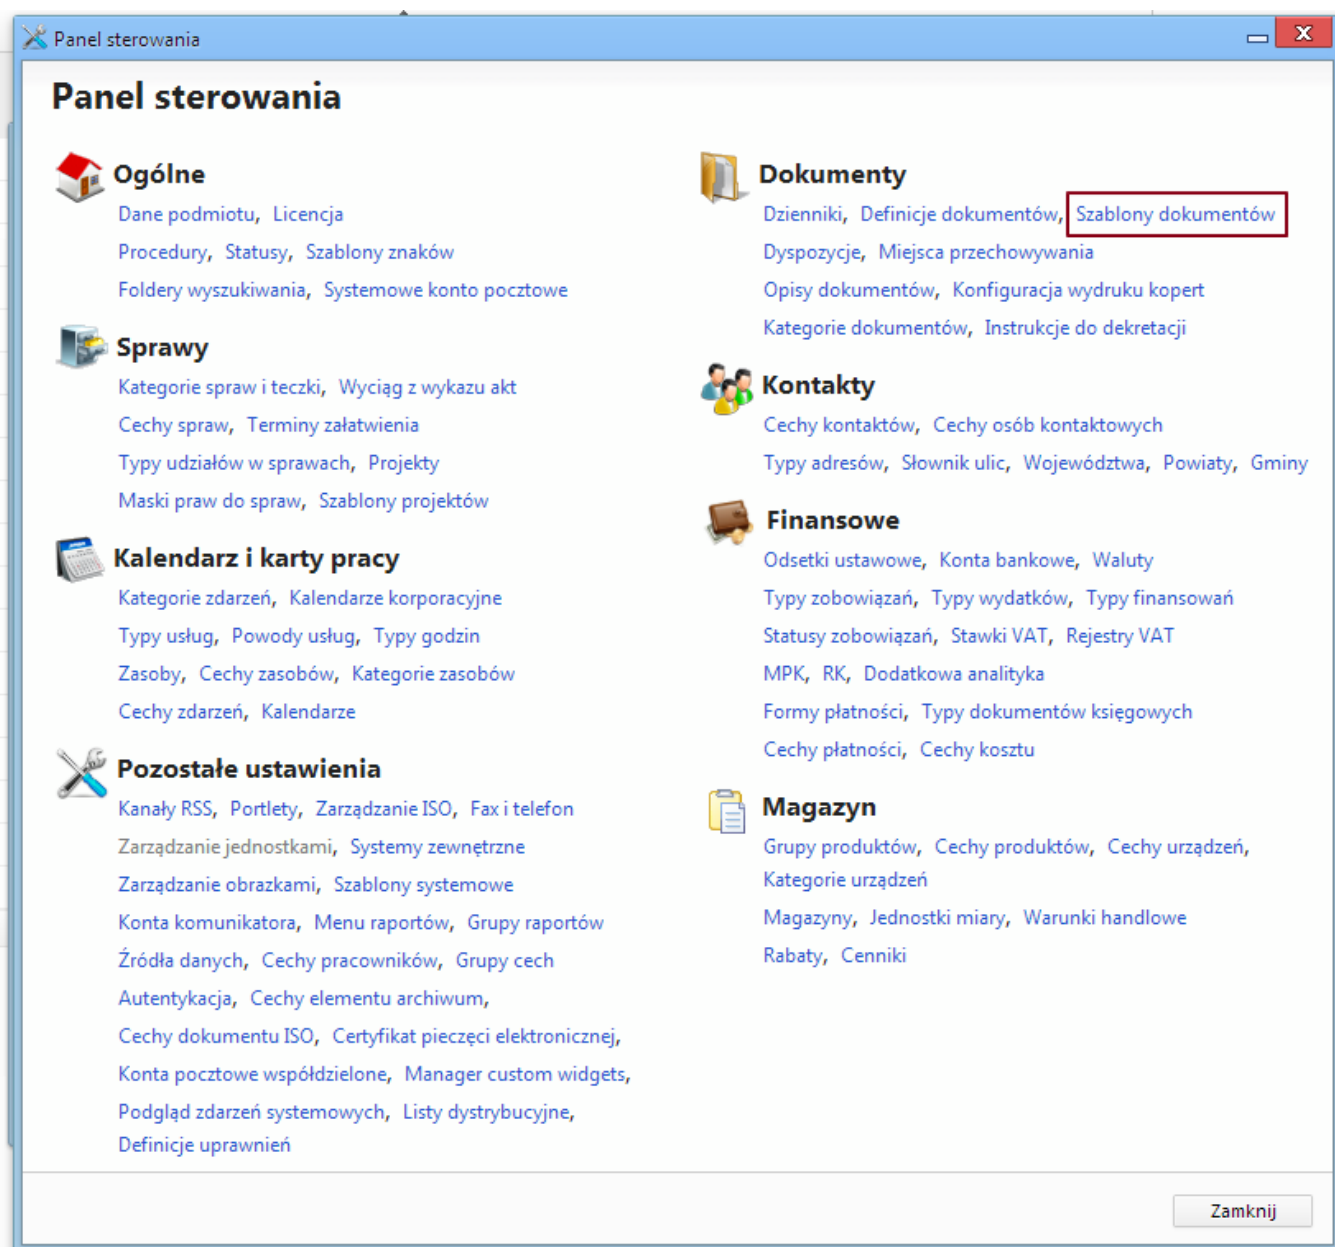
Panel sterowania

Panel sterowania

Ogólne
Dane podmiotu, Licencja
Procedury, Statusy, Szablony znaków
Foldery wyszukiwania, Systemowe konto pocztowe

Sprawy
Kategorie spraw i teczki, Wyciąg z wykazu akt
Cechy spraw, Terminy załatwienia
Typy udziałów w sprawach, Projekty
Maski praw do spraw, Szablony projektów

Kalendarz i karty pracy
Kategorie zdarzeń, Kalendarze korporacyjne
Typy usług, Powody usług, Typy godzin
Zasoby, Cechy zasobów, Kategorie zasobów
Cechy zdarzeń, Kalendarze

Pozostałe ustawienia
Kanały RSS, Portlety, Zarządzanie ISO, Fax i telefon
Zarządzanie jednostkami, Systemy zewnętrzne
Zarządzanie obrazkami, Szablony systemowe
Konta komunikatora, Menu raportów, Grupy raportów
Źródła danych, Cechy pracowników, Grupy cech
Autentykacja, Cechy elementu archiwum,
Cechy dokumentu ISO, Certyfikat pieczęci elektronicznej,
Konta pocztowe współdzielone, Manager custom widgets,
Podgląd zdarzeń systemowych, Listy dystrybucyjne,
Definicje uprawnień

Dokumenty
Dzienniki, Definicje dokumentów, Szablony dokumentów
Dyspozycje, Miejsca przechowywania
Opisy dokumentów, Konfiguracja wydruku kopert
Kategorie dokumentów, Instrukcje do dekretacji

Kontakty
Cechy kontaktów, Cechy osób kontaktowych
Typy adresów, Słownik ulic, Województwa, Powiaty, Gminy

Finansowe
Odsetki ustawowe, Konta bankowe, Waluty
Typy zobowiązań, Typy wydatków, Typy finansowań
Statusy zobowiązań, Stawki VAT, Rejestry VAT
MPK, RK, Dodatkowa analityka
Formy płatności, Typy dokumentów księgowych
Cechy płatności, Cechy kosztu

Magazyn
Grupy produktów, Cechy produktów, Cechy urządzeń,
Kategorie urządzeń
Magazyny, Jednostki miary, Warunki handlowe
Rabaty, Cenniki

Zamknij